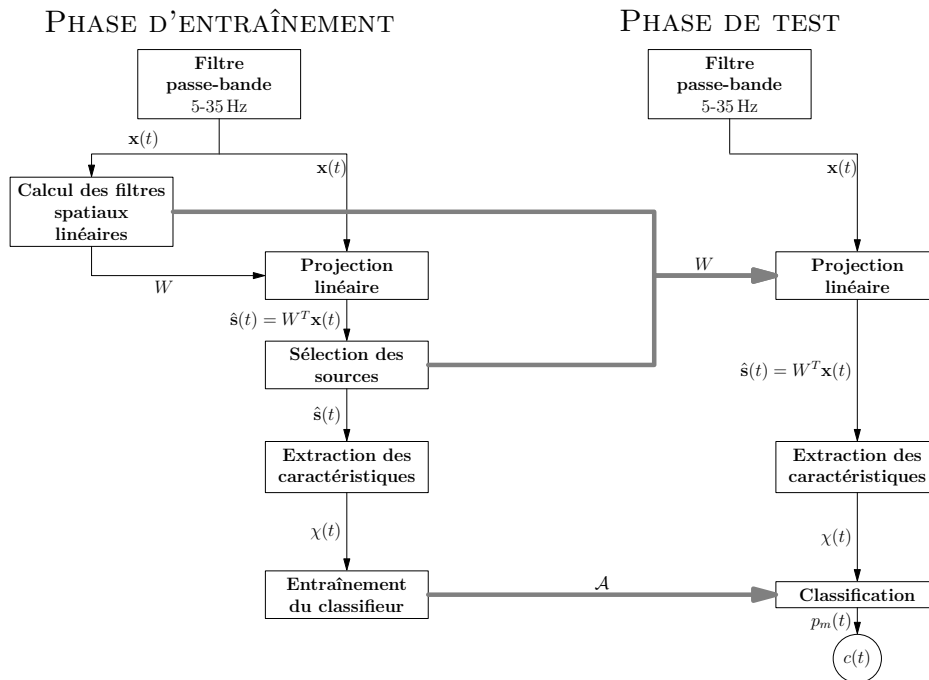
PHASE D'ENTRAÎNEMENT

Filtre passe-bande 5-35 Hz

$\mathbf{x}(t)$

$\mathbf{x}(t)$

Calcul des filtres spatiaux linéaires

$W$

Projection linéaire

$\hat{\mathbf{s}}(t) = W^T\mathbf{x}(t)$

Sélection des sources

$\hat{\mathbf{s}}(t)$

Extraction des caractéristiques

$\chi(t)$

Entraînement du classifieur

$\mathcal{A}$

PHASE DE TEST

Filtre passe-bande 5-35 Hz

$\mathbf{x}(t)$

$W$

Projection linéaire

$\hat{\mathbf{s}}(t) = W^T\mathbf{x}(t)$

Extraction des caractéristiques

$\chi(t)$

Classification

$p_m(t)$

$c(t)$